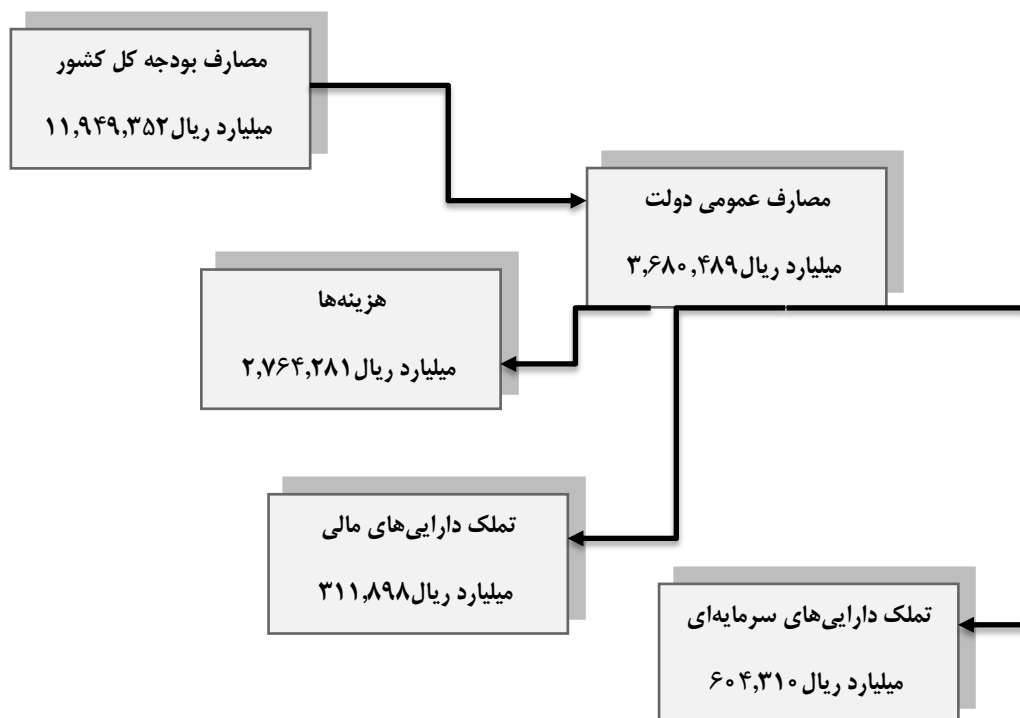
مصارف بودجه کل کشور

میلیارد ریال۱۱,۹۴۹,۳۵۲

مصارف عمومی دولت

میلیارد ریال۳,۶۸۰,۴۸۹

هزینه‌ها

میلیارد ریال۲,۷۶۴,۲۸۱

تملک دارایی‌های مالی

میلیارد ریال۳۱۱,۸۹۸

تملک دارایی‌های سرمایه‌ای

میلیارد ریال ۶۰۴,۳۱۰